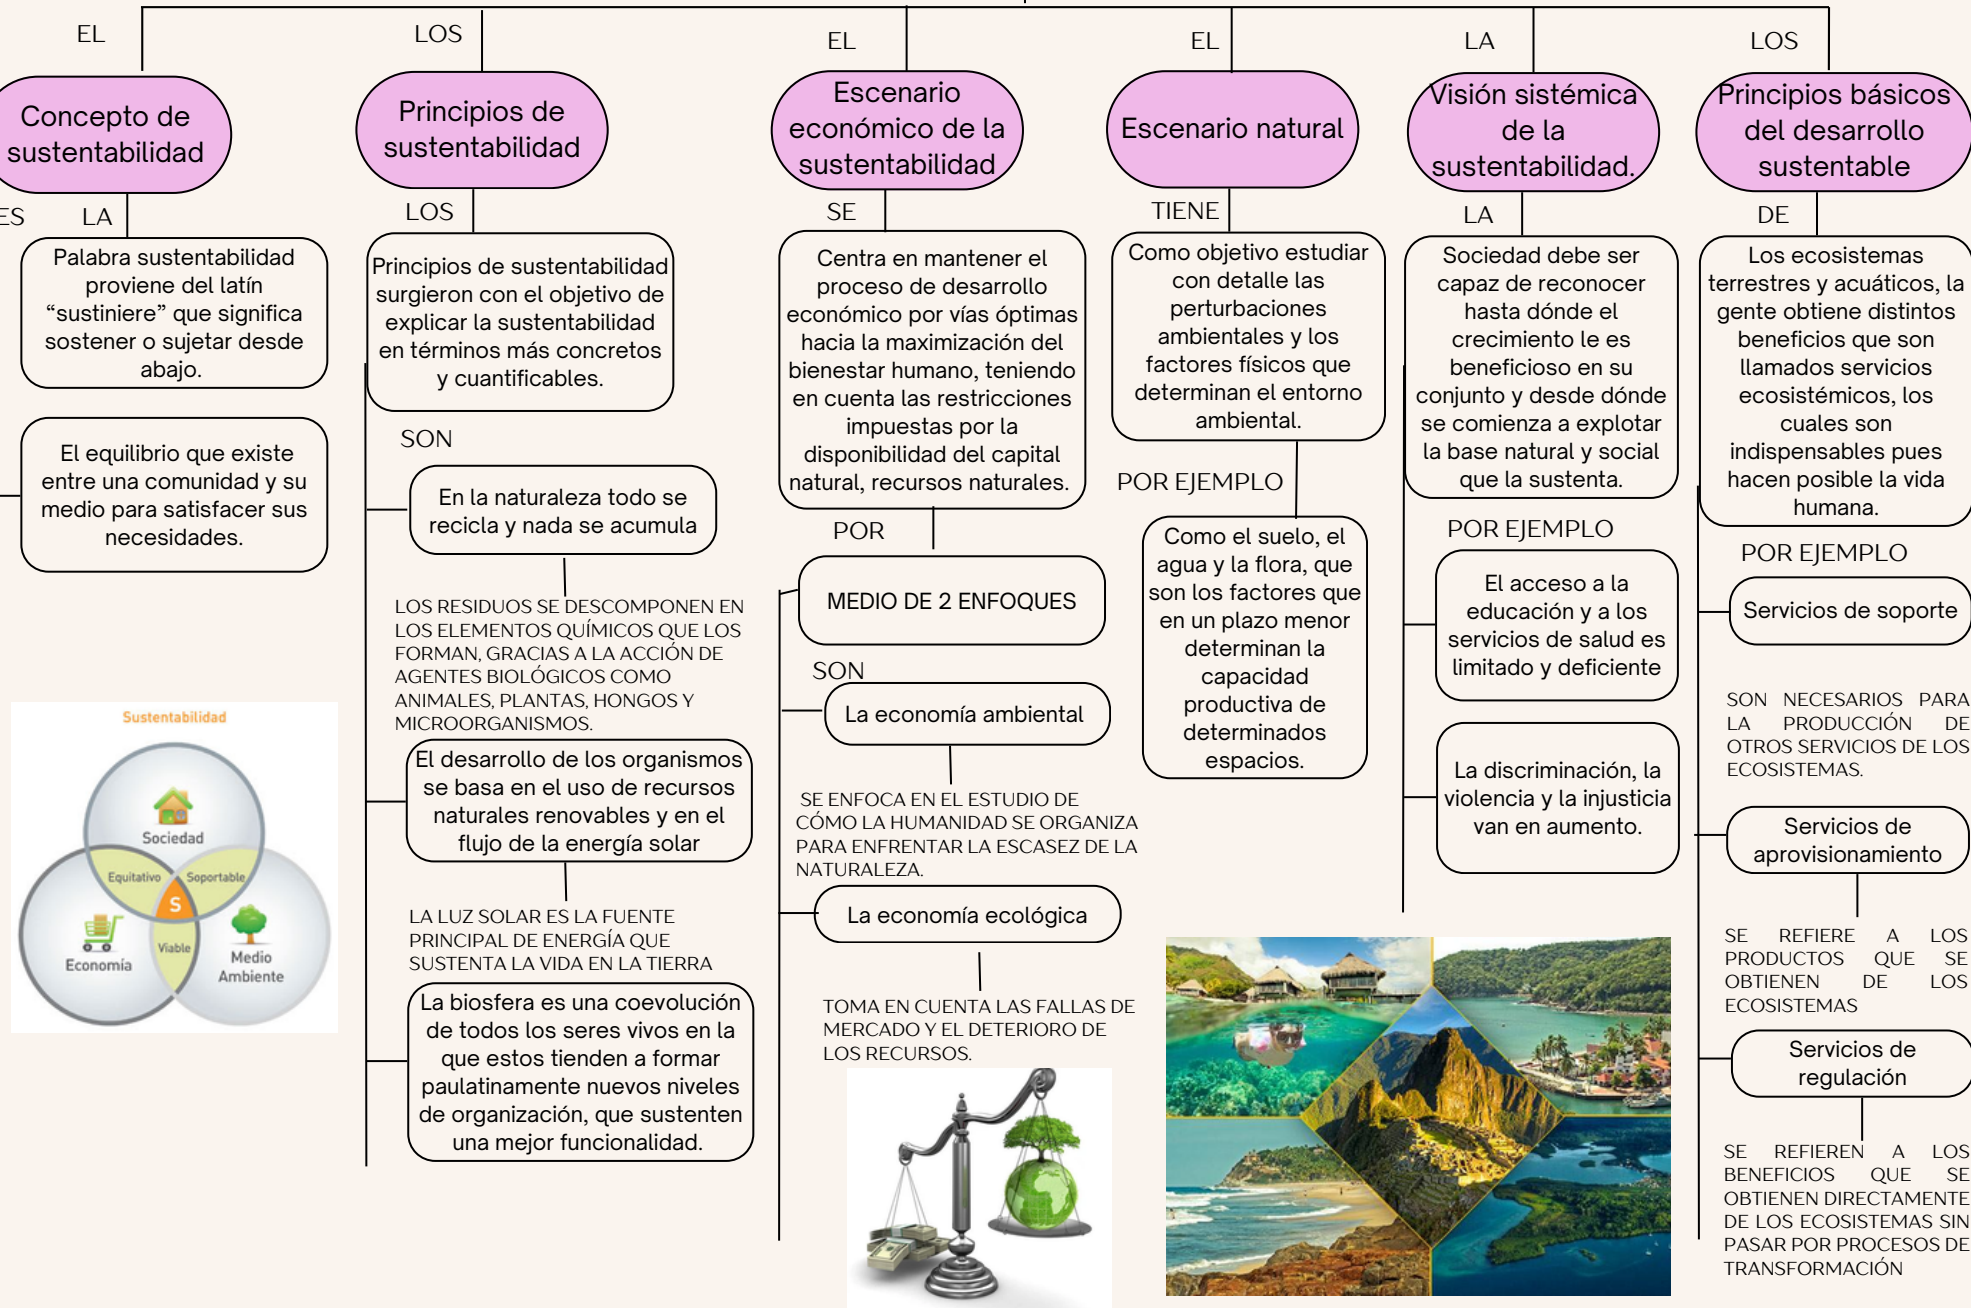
EL

Concepto de sustentabilidad

ES

LA

Palabra sustentabilidad proviene del latín "sustiniere" que significa sostener o sujetar desde abajo.

El equilibrio que existe entre una comunidad y su medio para satisfacer sus necesidades.

Sustentabilidad

Sociedad

Equitativo

Soportable

S

Viable

Economía

Medio Ambiente

LOS

Principios de sustentabilidad

LOS

Principios de sustentabilidad surgieron con el objetivo de explicar la sustentabilidad en términos más concretos y cuantificables.

SON

En la naturaleza todo se recicla y nada se acumula

LOS RESIDUOS SE DESCOMPONEN EN LOS ELEMENTOS QUÍMICOS QUE LOS FORMAN, GRACIAS A LA ACCIÓN DE AGENTES BIOLÓGICOS COMO ANIMALES, PLANTAS, HONGOS Y MICROORGANISMOS.

El desarrollo de los organismos se basa en el uso de recursos naturales renovables y en el flujo de la energía solar

LA LUZ SOLAR ES LA FUENTE PRINCIPAL DE ENERGÍA QUE SUSTENTA LA VIDA EN LA TIERRA

La biosfera es una coevolución de todos los seres vivos en la que estos tienden a formar paulatinamente nuevos niveles de organización, que sustenten una mejor funcionalidad.

EL

Escenario económico de la sustentabilidad

SE

Centra en mantener el proceso de desarrollo económico por vías óptimas hacia la maximización del bienestar humano, teniendo en cuenta las restricciones impuestas por la disponibilidad del capital natural, recursos naturales.

POR

MEDIO DE 2 ENFOQUES

SON

La economía ambiental

SE ENFOCA EN EL ESTUDIO DE CÓMO LA HUMANIDAD SE ORGANIZA PARA ENFRENTAR LA ESCASEZ DE LA NATURALEZA.

La economía ecológica

TOMA EN CUENTA LAS FALLAS DE MERCADO Y EL DETERIORO DE LOS RECURSOS.

EL

Escenario natural

TIENE

Como objetivo estudiar con detalle las perturbaciones ambientales y los factores físicos que determinan el entorno ambiental.

POR EJEMPLO

Como el suelo, el agua y la flora, que son los factores que en un plazo menor determinan la capacidad productiva de determinados espacios.

LA

Visión sistémica de la sustentabilidad.

LA

Sociedad debe ser capaz de reconocer hasta dónde el crecimiento le es beneficioso en su conjunto y desde dónde se comienza a explotar la base natural y social que la sustenta.

POR EJEMPLO

El acceso a la educación y a los servicios de salud es limitado y deficiente

La discriminación, la violencia y la injusticia van en aumento.

LOS

Principios básicos del desarrollo sustentable

DE

Los ecosistemas terrestres y acuáticos, la gente obtiene distintos beneficios que son llamados servicios ecosistémicos, los cuales son indispensables pues hacen posible la vida humana.

POR EJEMPLO

Servicios de soporte

SON NECESARIOS PARA LA PRODUCCIÓN DE OTROS SERVICIOS DE LOS ECOSISTEMAS.

Servicios de aprovisionamiento

SE REFIERE A LOS PRODUCTOS QUE SE OBTIENEN DE LOS ECOSISTEMAS

Servicios de regulación

SE REFIEREN A LOS BENEFICIOS QUE SE OBTIENEN DIRECTAMENTE DE LOS ECOSISTEMAS SIN PASAR POR PROCESOS DE TRANSFORMACIÓN